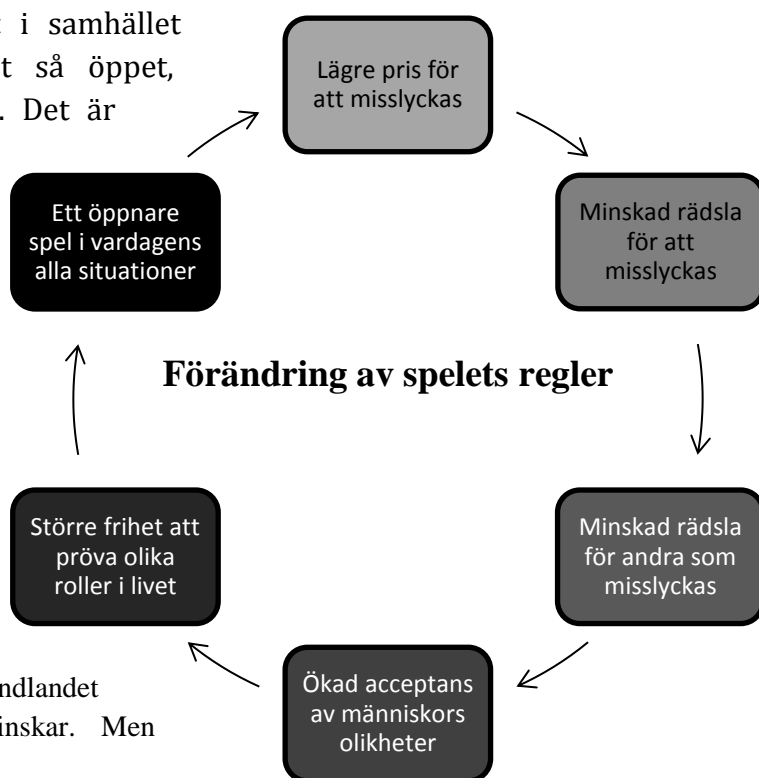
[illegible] i samhället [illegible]t så öppet, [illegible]. Det är

Lägre pris för att misslyckas

Minskad rädsla för att misslyckas

Minskad rädsla för andra som misslyckas

Ökad acceptans av människors olikheter

Större frihet att pröva olika roller i livet

Ett öppnare spel i vardagens alla situationer

Förändring av spelets regler

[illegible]ndlandet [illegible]inskar. Men